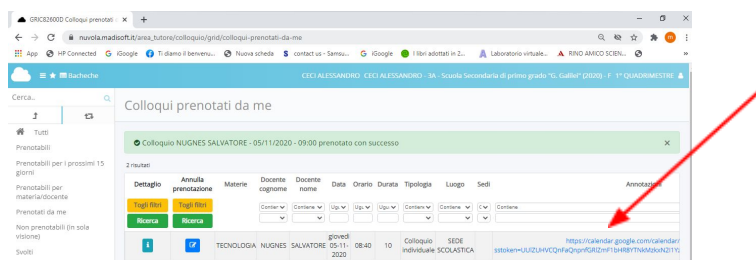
GRIC82600D Colloqui prenotati ×  +

nuvola.madisoft.it/area_tutore/colloquio/grid/colloqui-prenotati-da-me

App  HP Connected  iGoogle  Ti diamo il benvenu...  Nuova scheda  contact us - Samsu...  I libri adottati in 2...  Laboratorio virtuale...  RINO AMICO SCIEN...  »

Bacheche

CECI ALESSANDRO · CECI ALESSANDRO - 3A - Scuola Secondaria di primo grado "G. Galilei" (2020) - F · 1° QUADRIMESTRE

Cerca...

Tutti

Prenotabili

Prenotabili per i prossimi 15 giorni

Prenotabili per materia/docente

Prenotati da me

Non prenotabili (in sola visione)

Svolti

Colloqui prenotati da me

Colloquio NUGNES SALVATORE - 05/11/2020 - 09:00 prenotato con successo ×

2 risultati

| Dettaglio | Annulla prenotazione | Materie | Docente cognome | Docente nome | Data | Orario | Durata | Tipologia | Luogo | Sedi | Annotazioni |
|---|---|---|---|---|---|---|---|---|---|---|---|
| Togli filtri Ricerca | Togli filtri Ricerca | | Contier | Contiene | Ugu | Ugu | Ugu | Contiene | Contiene | C | Contiene |
| | | TECNOLOGIA | NUGNES | SALVATORE | giovedì 05-11-2020 | 08:40 | 10 | Colloquio individuale | SEDE SCOLASTICA | | https://calendar.google.com/calendar/ sstoken=UUIZUHVCQnFaQnpnfGRlZmF1bHR8YTNAMzkxN2I1Y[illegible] |